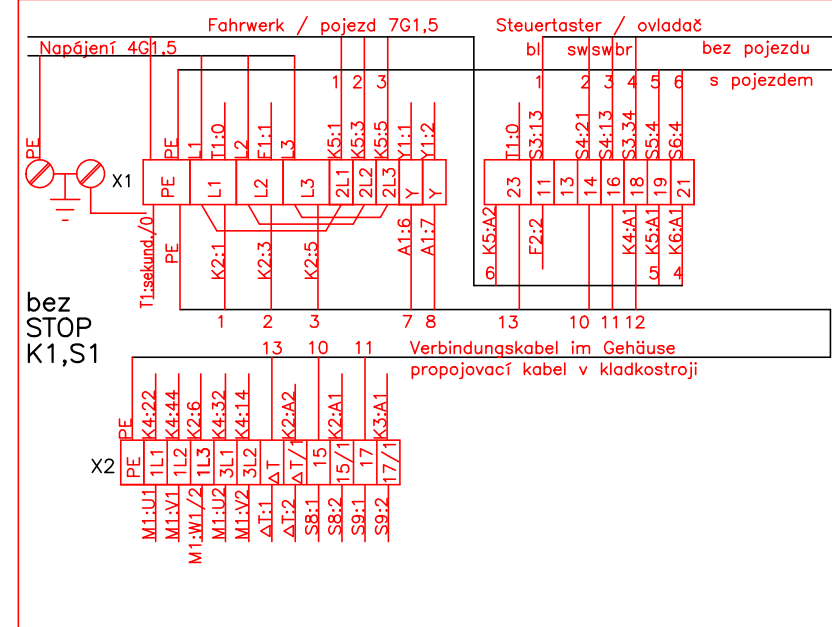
Fahrwerk / pojezd 7G1,5
Steuertaster / ovladač
Napájení 4G1,5
bl sw sw br
bez pojezdu
1 2 3
1 2 3 4 5 6
s pojezdem

PE
X1

PE L1 T1:0 L2 F1:1 L3 K5:1 K5:3 K5:5 Y1:1 Y1:2
PE L1 L2 L3 2L1 2L2 2L3 Y Y
T1:sekund./0 PE K2:1 K2:3 K2:5 A1:6 A1:7

T1:0 S3:13 S4:21 S4:13 S3:34 S5:4 S6:4
23 11 13 14 16 18 19 21
K5:A2 F2:2 K4:A1 K5:A1 K6:A1
6 5 4

bez
STOP
K1,S1

1 2 3 7 8 13 10 11 12
13 10 11
Verbindungskabel im Gehäuse
propojovací kabel v kladkostroji

PE K4:22 K4:44 K2:6 K4:32 K4:14 K2:A2 K2:A1 K3:A1
X2 PE 1L1 1L2 1L3 3L1 3L2 ΔT ΔT/1 15 15/1 17 17/1
M1:U1 M1:V1 M1:W1/2 M1:U2 M1:V2 ΔT:1 ΔT:2 S8:1 S8:2 S9:1 S9:2